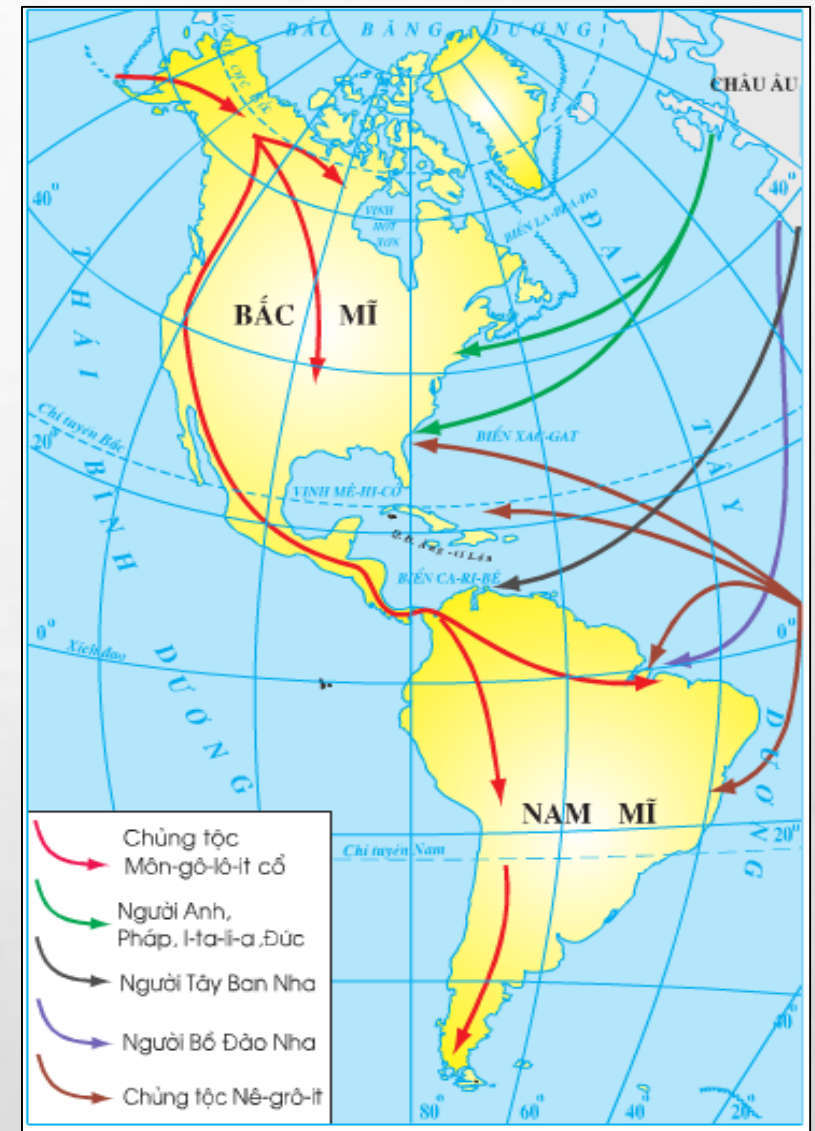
BẮC BĂNG DƯƠNG

CHÂU ÂU

40°

40°

VỊNH HÓT XON

BIỂN LA-BRA-DO

BẮC MĨ

ĐẠI TÂY DƯƠNG

THÁI BÌNH DƯƠNG

Chí tuyến Bắc

20°

BIỂN XAC-GAT

VỊNH MÊ-HI-CÔ

Q.đ. Ăng-ti Lớn

BIỂN CA-RI-BÊ

0°

0°

Xích đạo

NAM MĨ

20°

Chí tuyến Nam

40

80°

60°

40°

20°

Chủng tộc Môn-gô-lô-it cổ

Người Anh, Pháp, I-ta-li-a ,Đức

Người Tây Ban Nha

Người Bồ Đào Nha

Chủng tộc Nê-grô-it